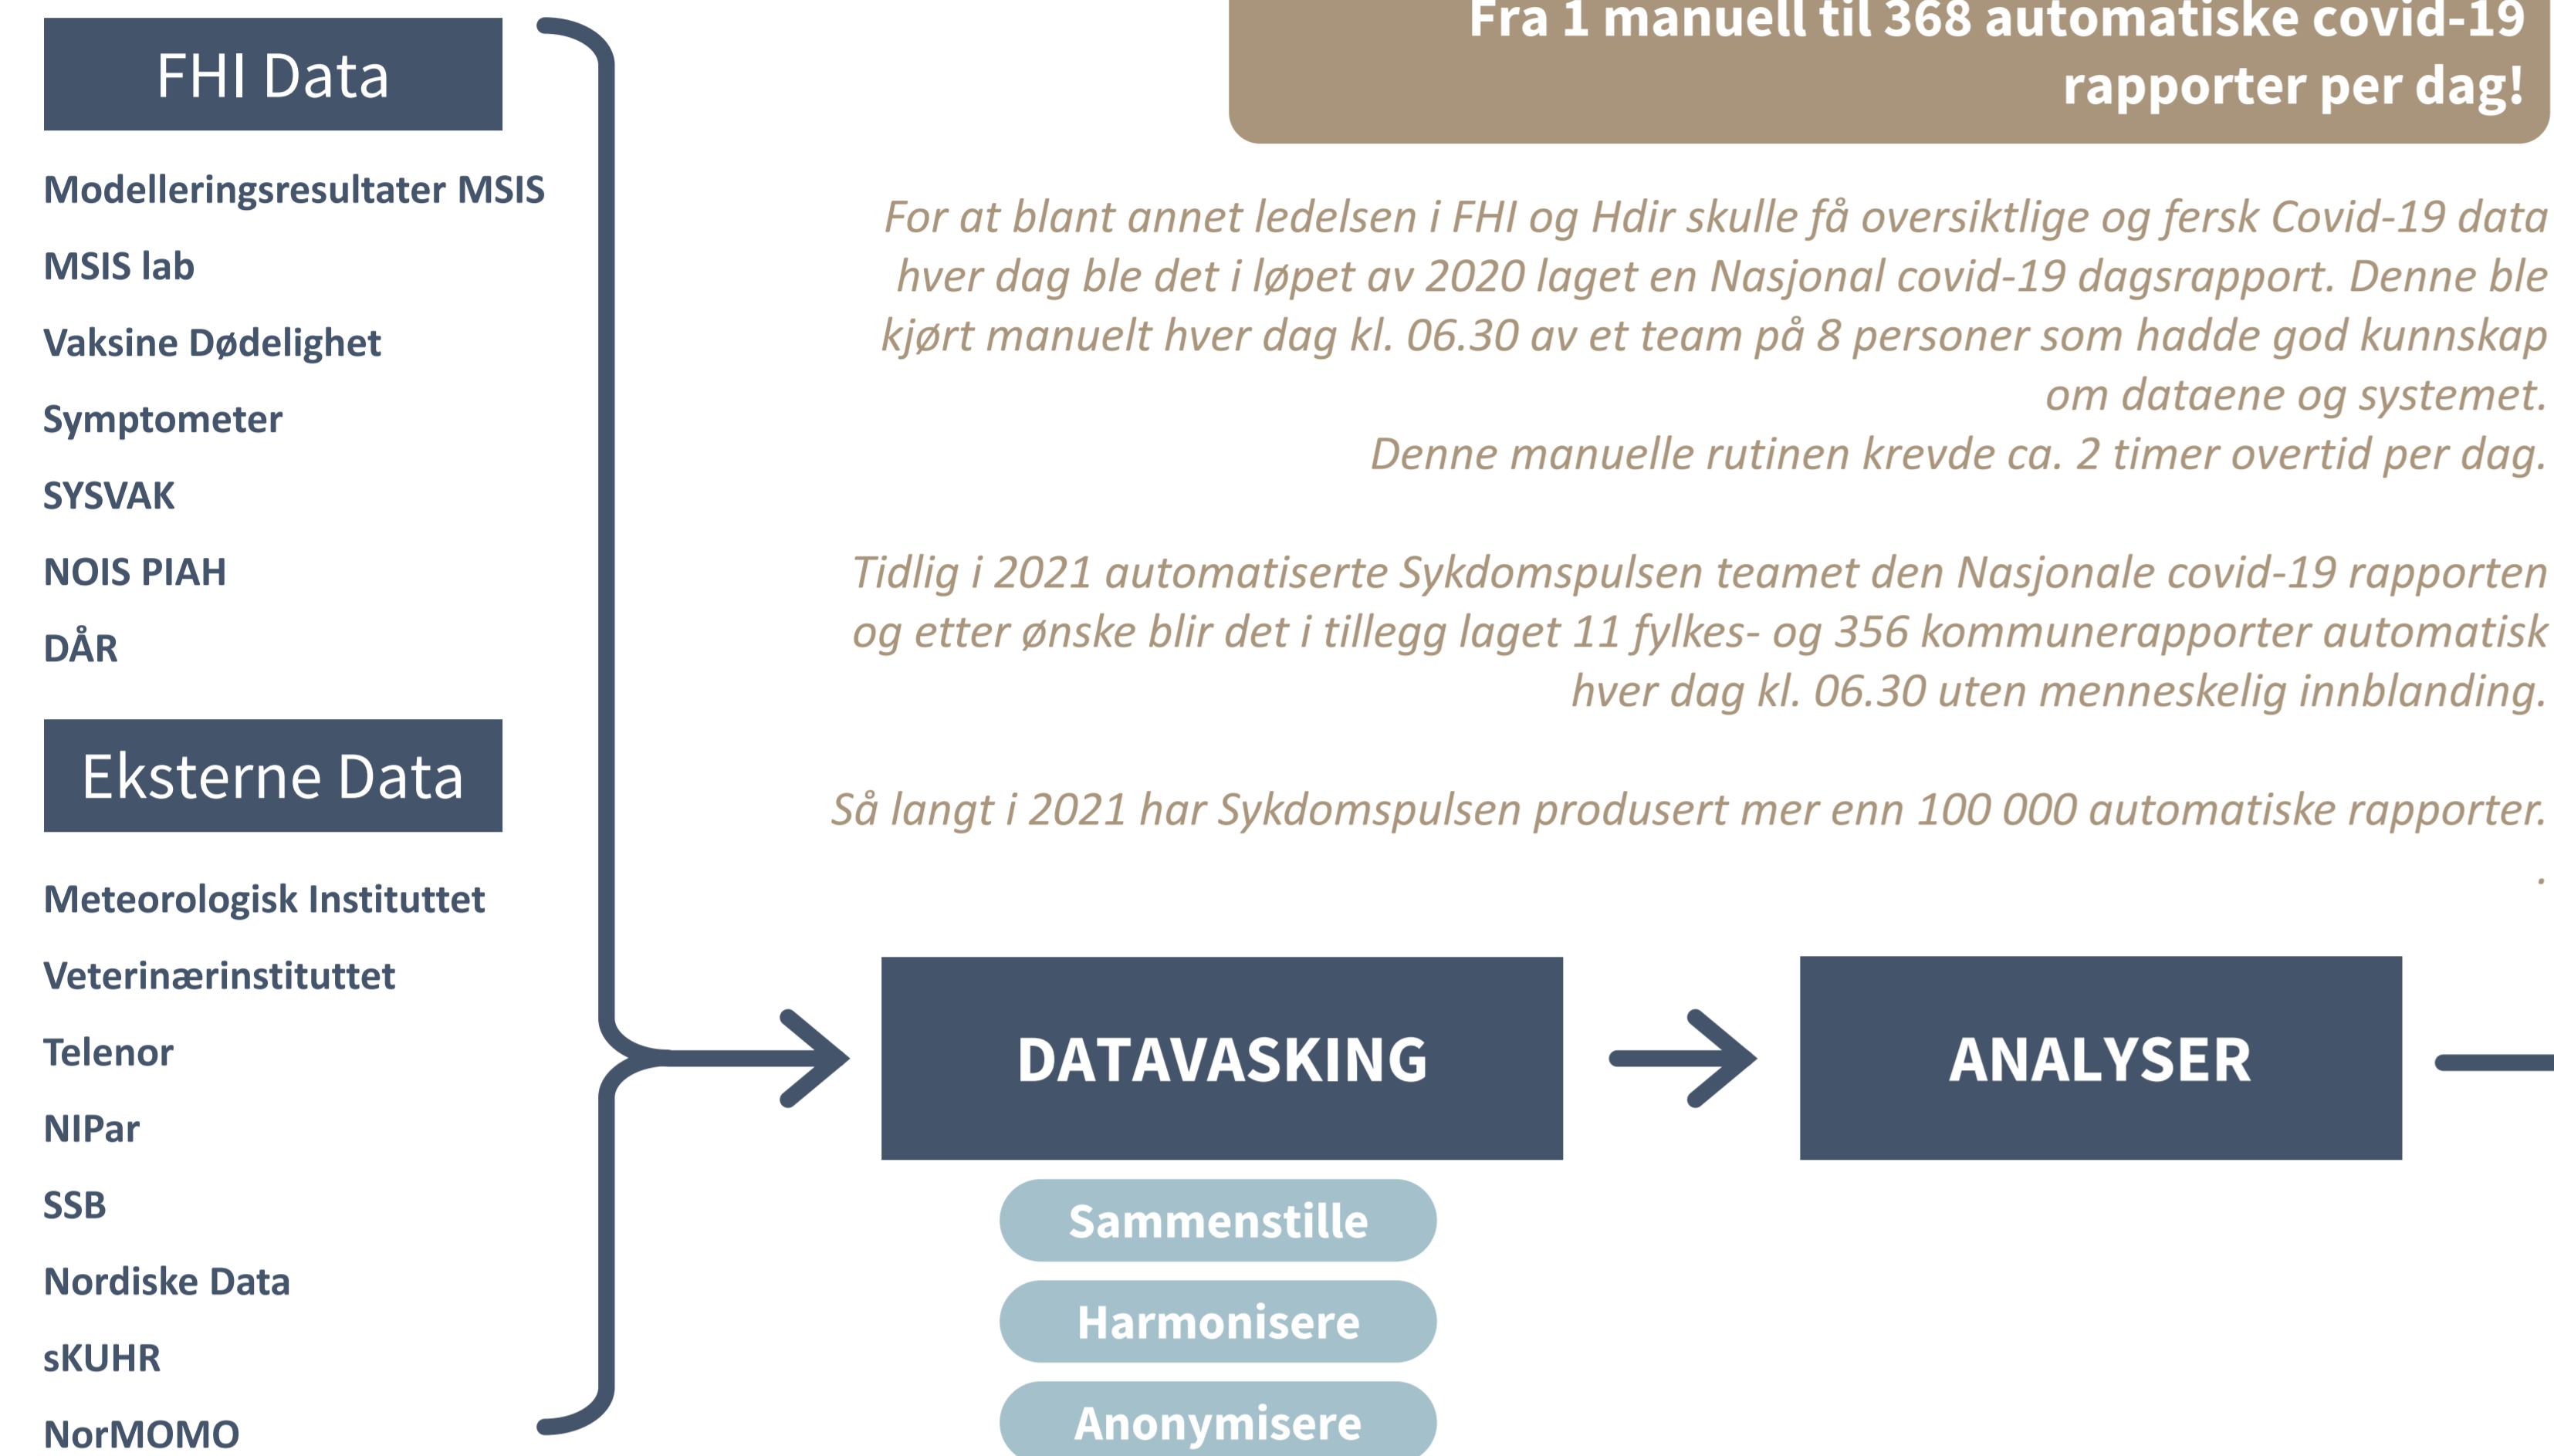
FHI Data

Modelleringsresultater MSIS

MSIS lab

Vaksine Dødelighet

Symptometer

SYSVAK

NOIS PIAH

DÅR

Eksterne Data

Meteorologisk Instituttet

Veterinærinstituttet

Telenor

NIPar

SSB

Nordiske Data

sKUHR

NorMOMO

Fra 1 manuell til 368 automatiske covid-19 rapporter per dag!

For at blant annet ledelsen i FHI og Hdir skulle få oversiktlige og fersk Covid-19 data hver dag ble det i løpet av 2020 laget en Nasjonal covid-19 dagsrapport. Denne ble kjørt manuelt hver dag kl. 06.30 av et team på 8 personer som hadde god kunnskap om dataene og systemet.
Denne manuelle rutinen krevde ca. 2 timer overtid per dag.

Tidlig i 2021 automatiserte Sykdomspulsen teamet den Nasjonale covid-19 rapporten og etter ønske blir det i tillegg laget 11 fylkes- og 356 kommunerapporter automatisk hver dag kl. 06.30 uten menneskelig innblanding.

Så langt i 2021 har Sykdomspulsen produsert mer enn 100 000 automatiske rapporter.
.

DATAVASKING

Sammenstille

Harmonisere

Anonymisere

ANALYSER